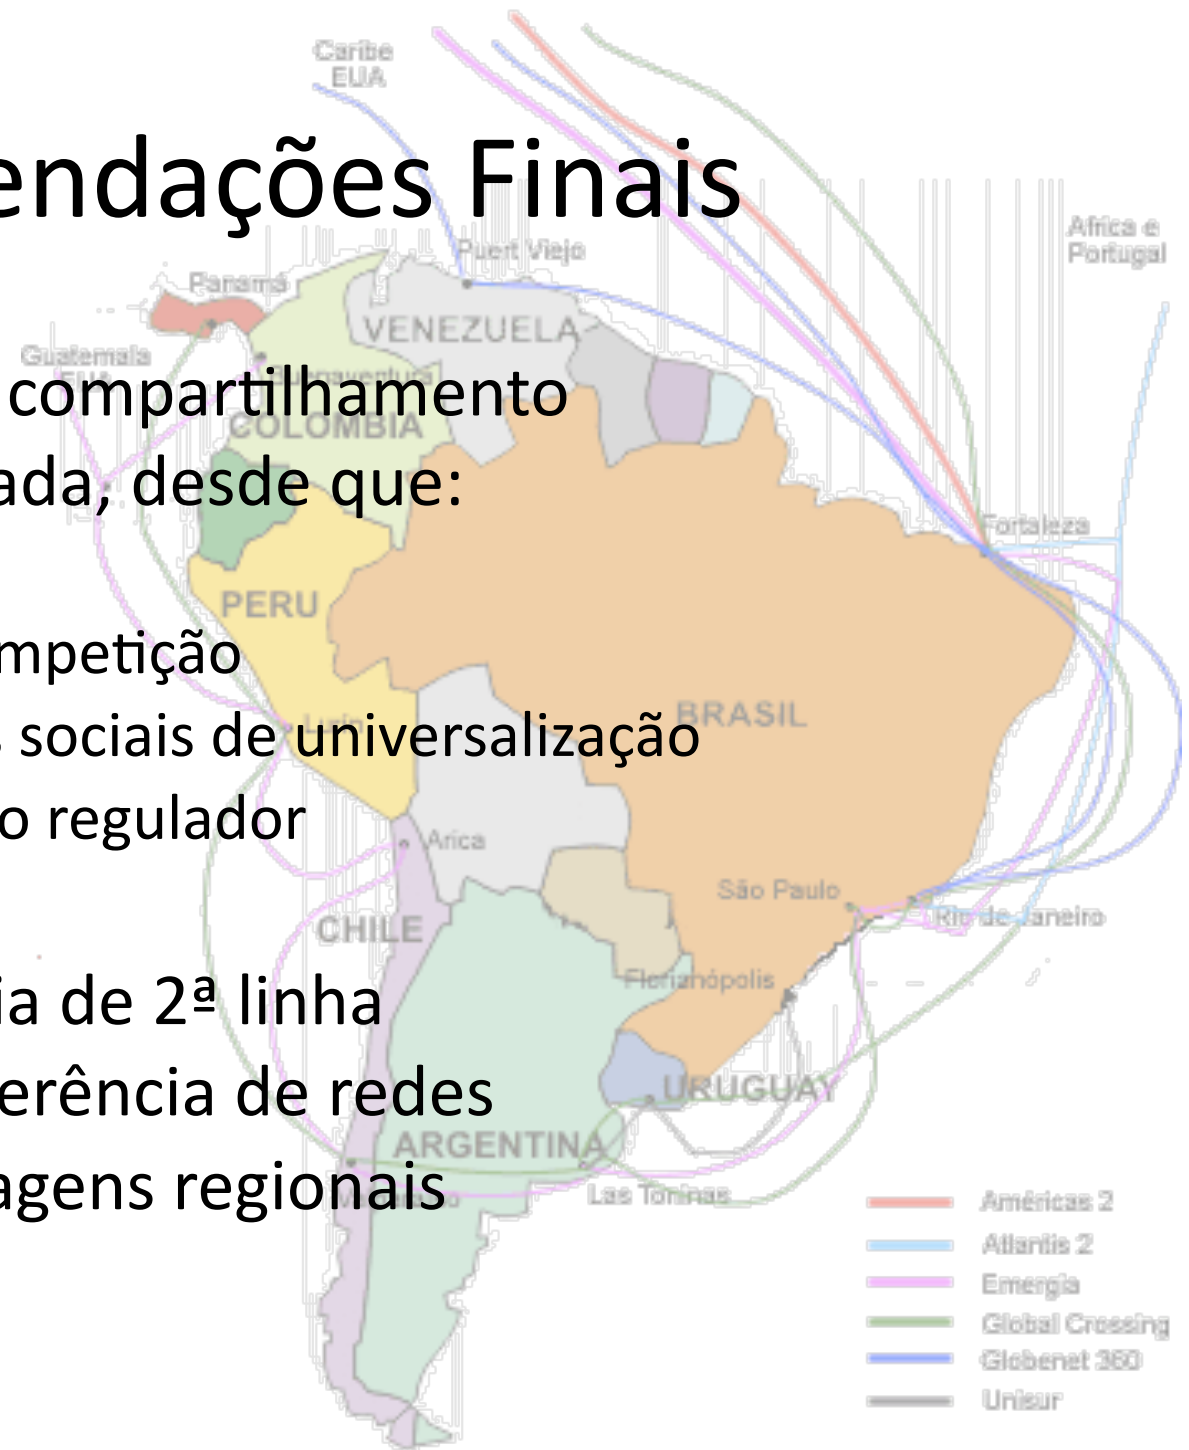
endações Finais

compartilhamento
ada, desde que:

mpetição
sociais de universalização
o regulador

ia de 2ª linha
erência de redes
agens regionais

Caribe
EUA
Puert Viejo
Africa e
Portugal
Panamá
Guatemala
VENEZUELA
COLOMBIA
Fortaleza
PERU
BRASIL
Arica
São Paulo
Rio de Janeiro
CHILE
Florianópolis
URUGUAY
ARGENTINA
Las Toninas

Américas 2
Atlantis 2
Emergia
Global Crossing
Globenet 360
Unisur